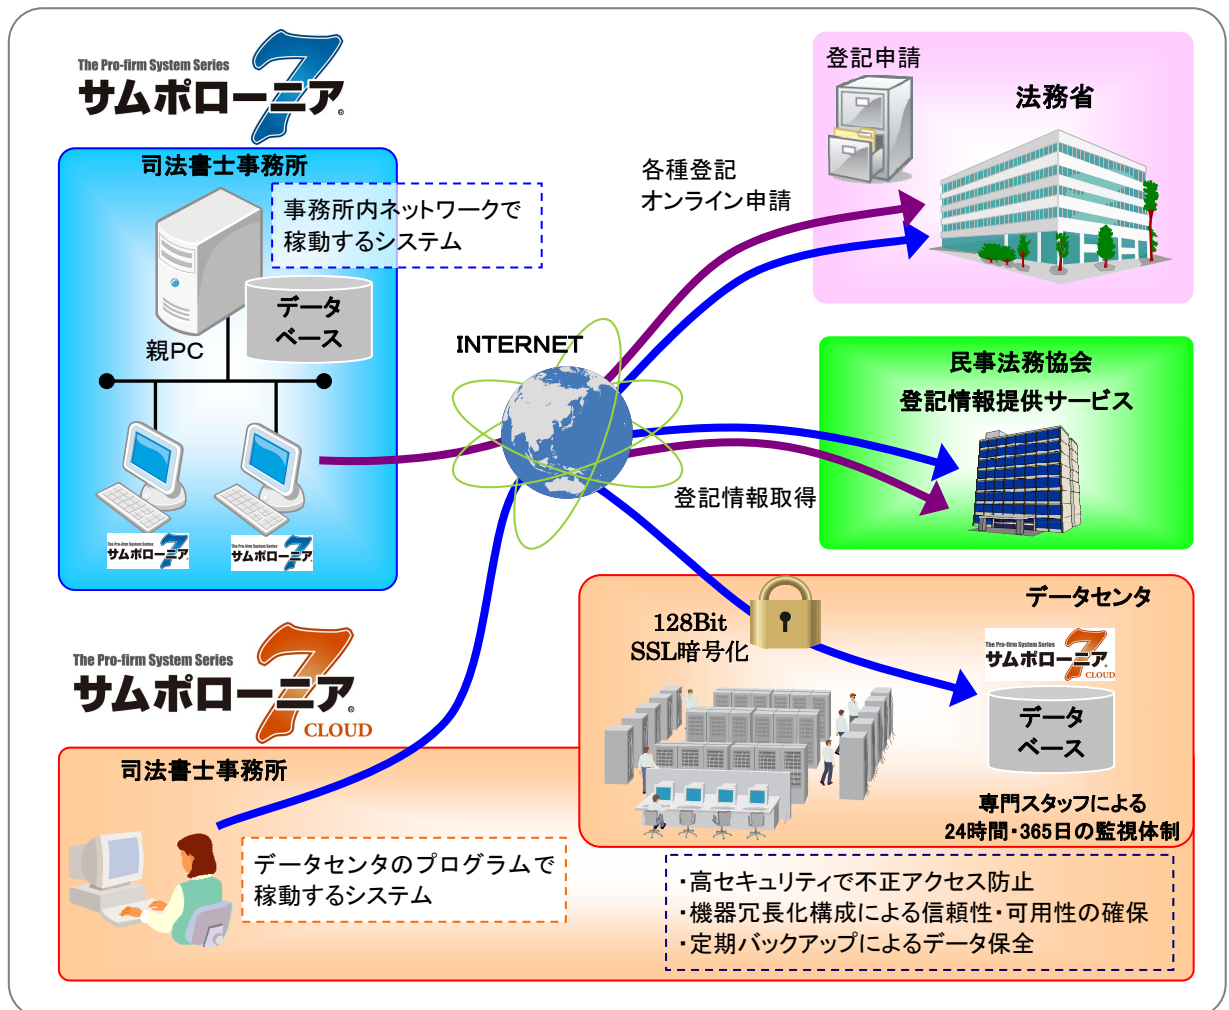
The Pro-firm System Series
サムポローニア 7

司法書士事務所

事務所内ネットワークで稼動するシステム

データベース

親PC

The Pro-firm System Series サムポローニア 7

The Pro-firm System Series サムポローニア 7

登記申請

法務省

各種登記
オンライン申請

INTERNET

民事法務協会
登記情報提供サービス

登記情報取得

データセンタ

128Bit
SSL暗号化

The Pro-firm System Series サムポローニア 7 CLOUD

データベース

専門スタッフによる
24時間・365日の監視体制

The Pro-firm System Series
サムポローニア 7 CLOUD

司法書士事務所

データセンタのプログラムで稼動するシステム

・高セキュリティで不正アクセス防止
・機器冗長化構成による信頼性・可用性の確保
・定期バックアップによるデータ保全